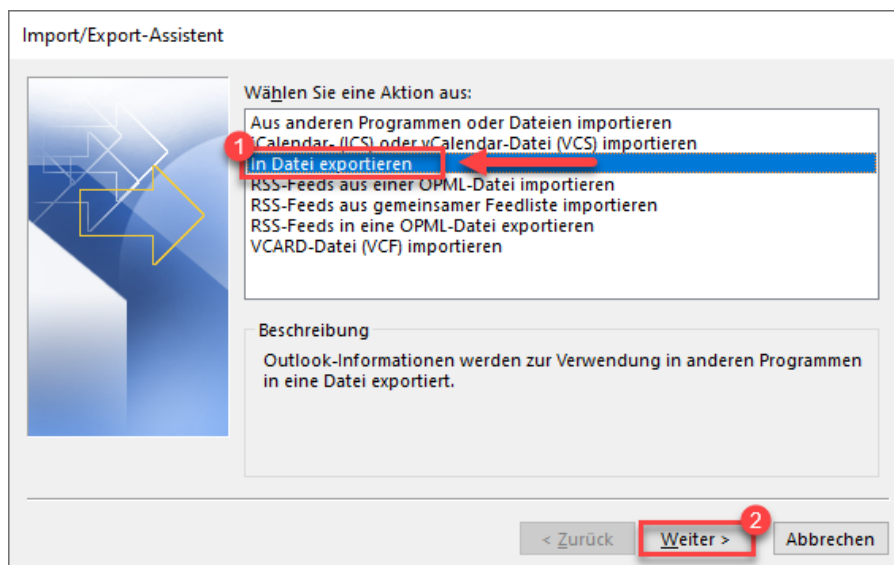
Import/Export-Assistent

Wählen Sie eine Aktion aus:

Aus anderen Programmen oder Dateien importieren
iCalendar- (ICS) oder vCalendar-Datei (VCS) importieren
In Datei exportieren
RSS-Feeds aus einer OPML-Datei importieren
RSS-Feeds aus gemeinsamer Feedliste importieren
RSS-Feeds in eine OPML-Datei exportieren
VCARD-Datei (VCF) importieren

1

Beschreibung

Outlook-Informationen werden zur Verwendung in anderen Programmen in eine Datei exportiert.

2

< Zurück

Weiter >

Abbrechen